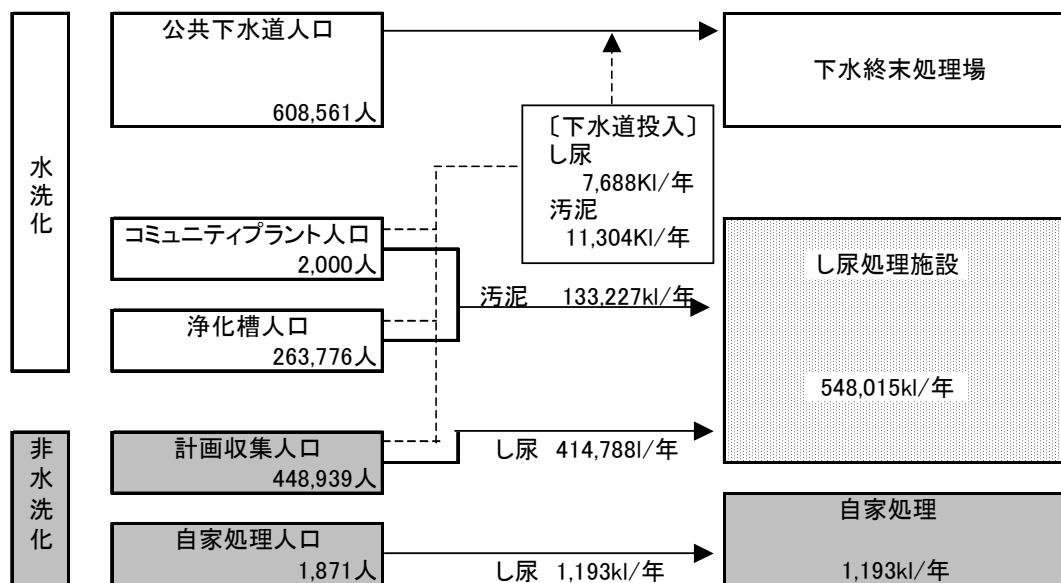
水洗化

公共下水道人口
608,561人

下水終末処理場

〔下水道投入〕
し尿
7,688Kl/年
汚泥
11,304Kl/年

コミュニティプラント人口
2,000人

浄化槽人口
263,776人

汚泥　133,227kl/年

し尿処理施設

548,015kl/年

非水洗化

計画収集人口
448,939人

し尿　414,788l/年

自家処理人口
1,871人

し尿　1,193kl/年

自家処理

1,193kl/年